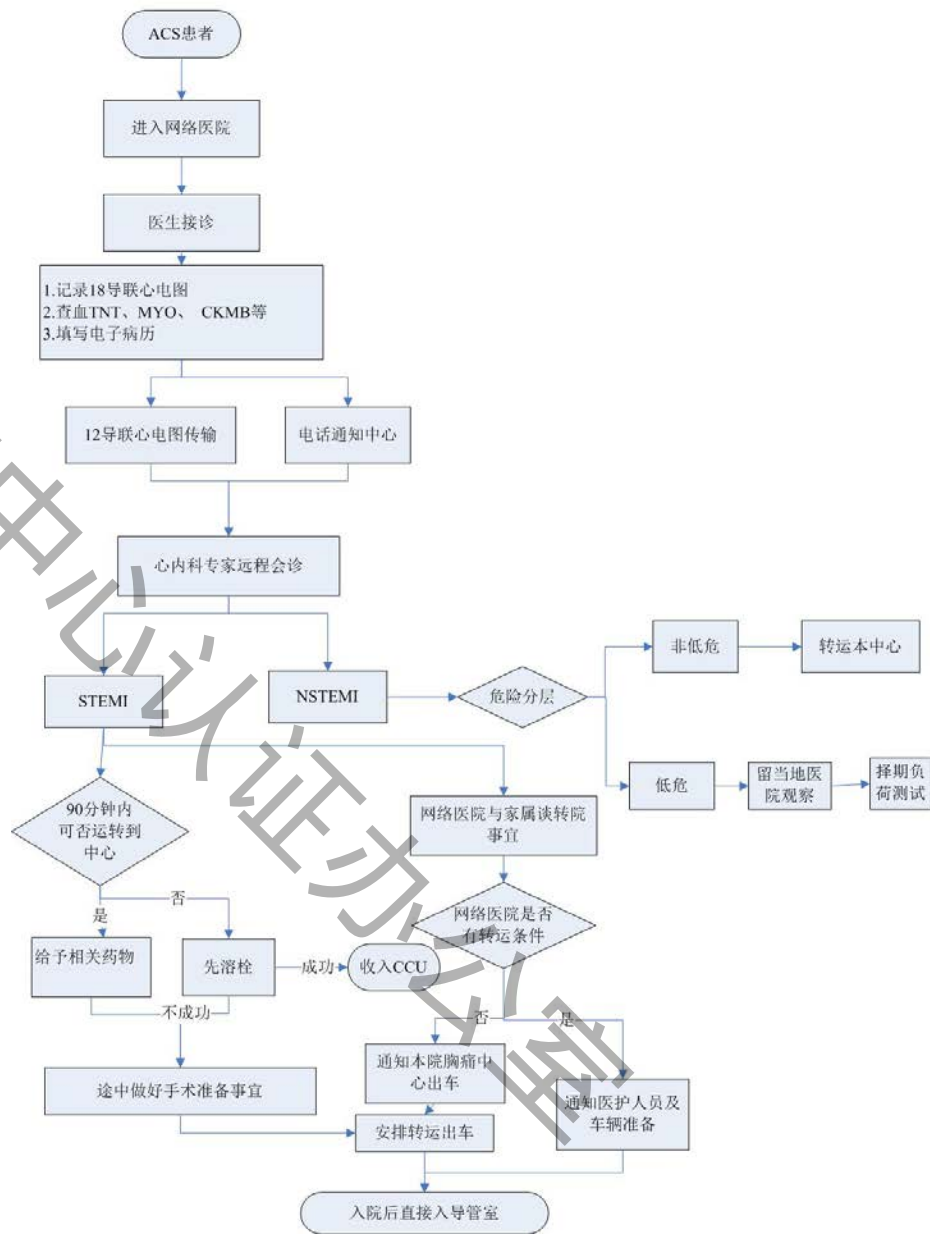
ACS患者

进入网络医院

医生接诊

1.记录18导联心电图
2.查血TNT、MYO、 CKMB等
3.填写电子病历

12导联心电图传输

电话通知中心

心内科专家远程会诊

STEMI

NSTEMI

危险分层

非低危

转运本中心

低危

留当地医院观察

择期负荷测试

90分钟内可否运转到中心

网络医院与家属谈转院事宜

网络医院是否有转运条件

是

否

给予相关药物

先溶栓

成功

收入CCU

不成功

否

是

通知本院胸痛中心出车

通知医护人员及车辆准备

途中做好手术准备事宜

安排转运出车

入院后直接入导管室

中心认证办公室